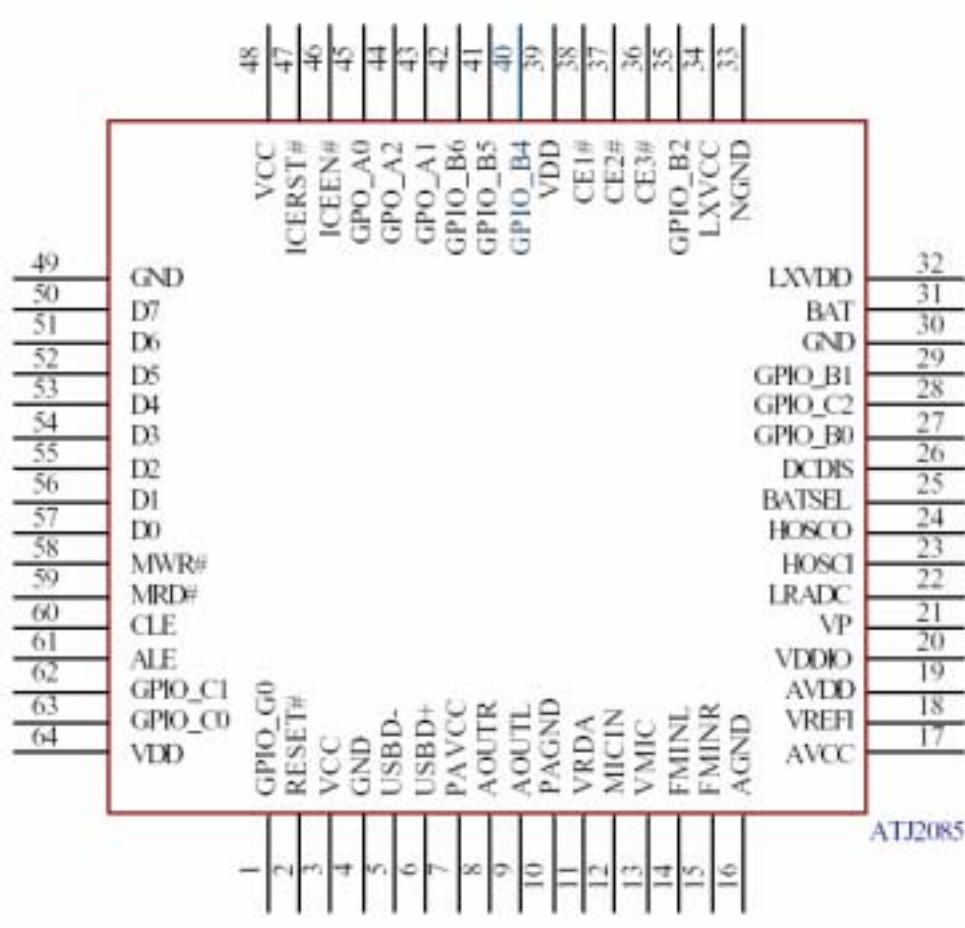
48 VCC
47 ICERST#
46 ICEEN#
45 GPO_A0
44 GPO_A2
43 GPO_A1
42 GPIO_B6
41 GPIO_B5
40 GPIO_B4
39 VDD
38 CE1#
37 CE2#
36 CE3#
35 GPIO_B2
34 LXVCC
33 NGND

49 GND
50 D7
51 D6
52 D5
53 D4
54 D3
55 D2
56 D1
57 D0
58 MWR#
59 MRD#
60 CLE
61 ALE
62 GPIO_C1
63 GPIO_C0
64 VDD

LXVDD 32
BAT 31
GND 30
GPIO_B1 29
GPIO_C2 28
GPIO_B0 27
DCDIS 26
BATSEL 25
HOSCO 24
HOSCI 23
LRADC 22
VP 21
VDDIO 20
AVDD 19
VREFI 18
AVCC 17

GPIO_G0 1
RESET# 2
VCC 3
GND 4
USBD- 5
USBD+ 6
PAVCC 7
AOUTR 8
AOUTL 9
PAGND 10
VRDA 11
MICIN 12
VMIC 13
FMINL 14
FMINR 15
AGND 16

ATJ2085